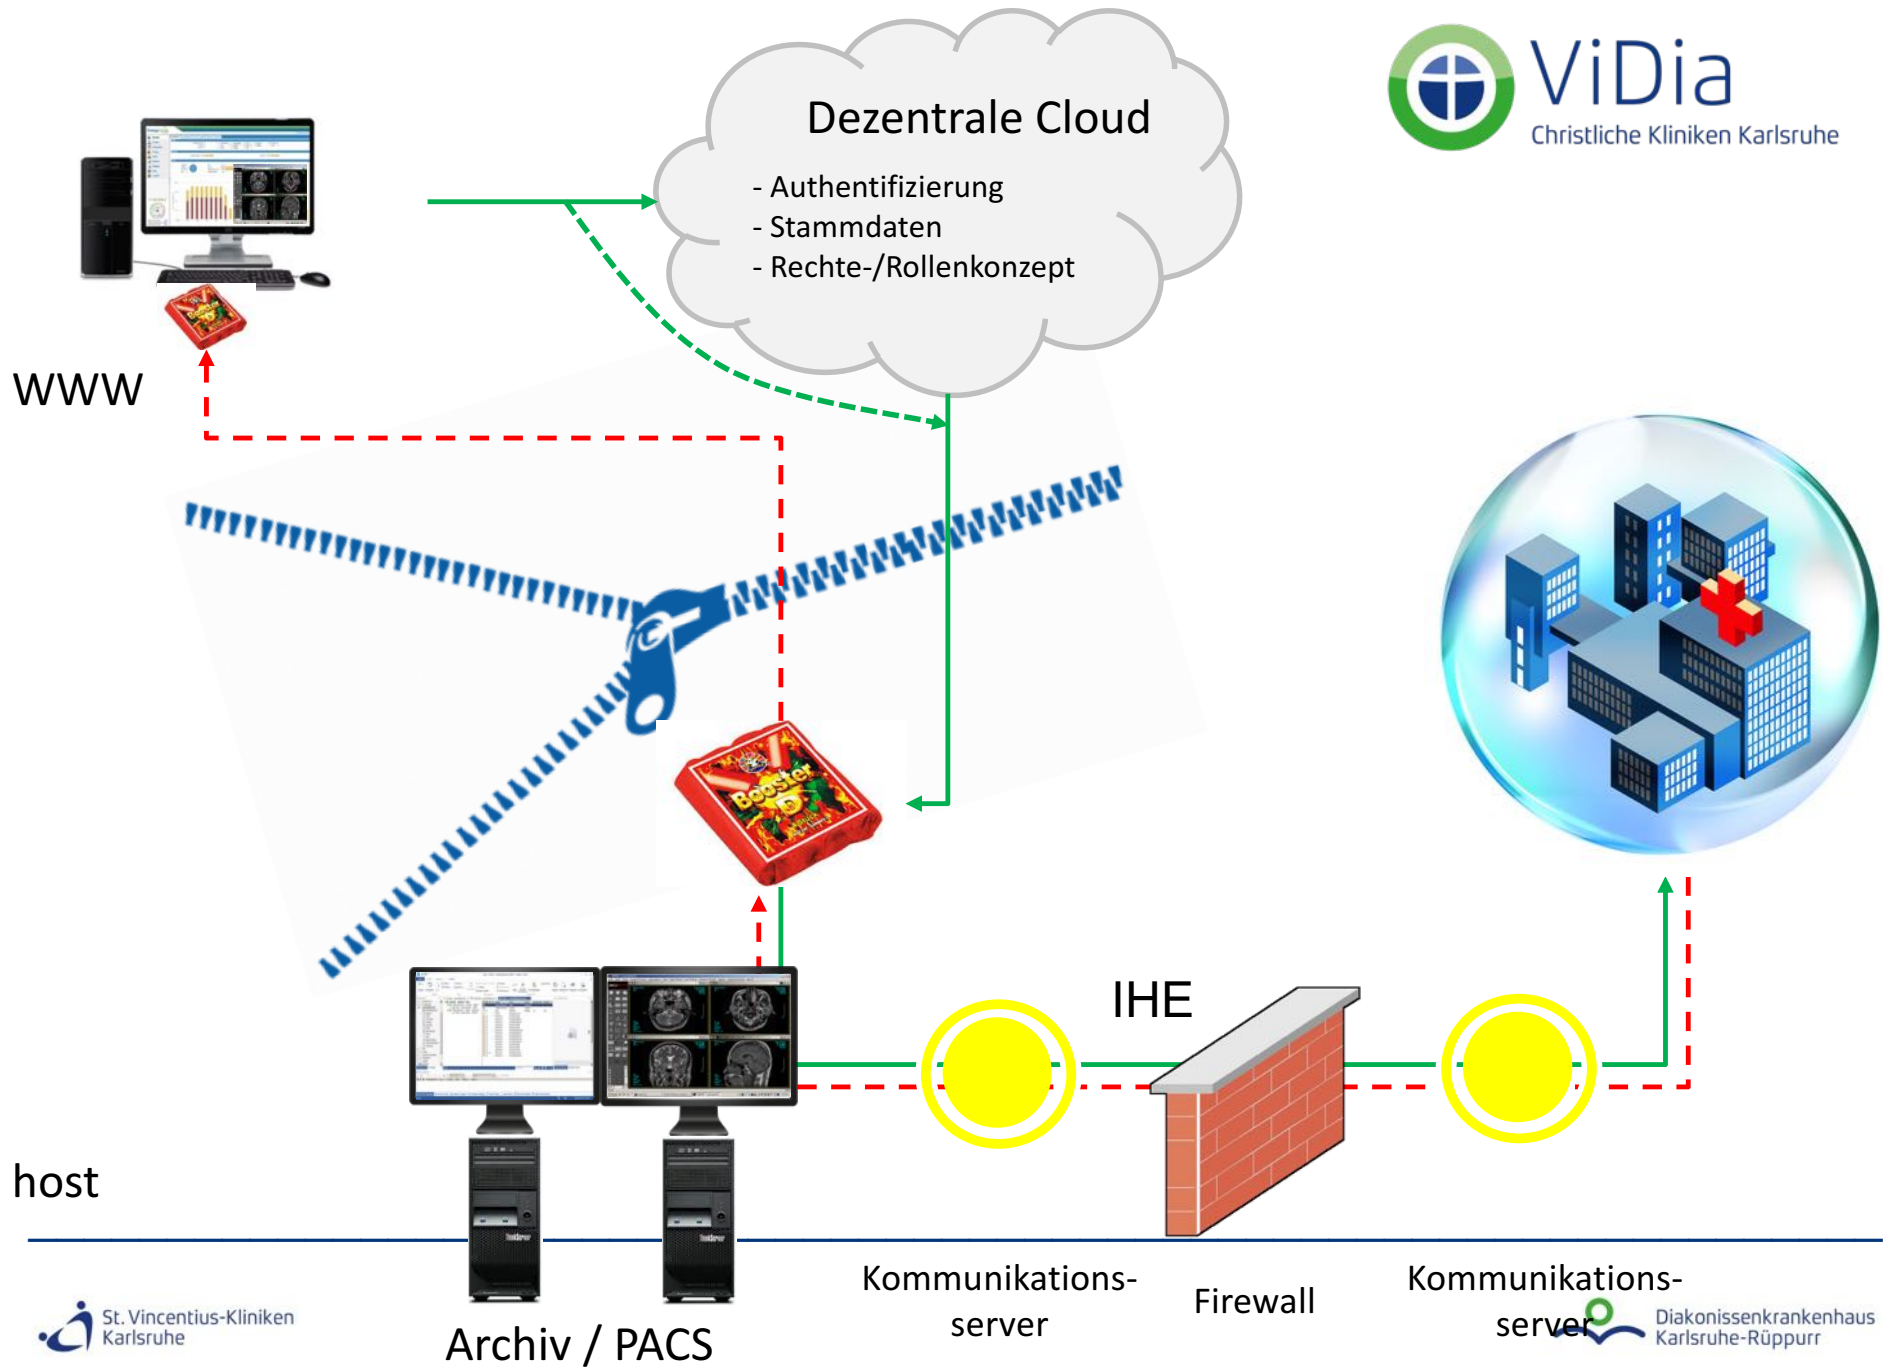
Dezentrale Cloud

- Authentifizierung
- Stammdaten
- Rechte-/Rollenkonzept

ViDia
Christliche Kliniken Karlsruhe

WWW

Booster D

IHE

host

St. Vincentius-Kliniken Karlsruhe

Archiv / PACS

Kommunikationsserver

Firewall

Kommunikationsserver

Diakonissenkrankenhaus Karlsruhe-Rüppurr